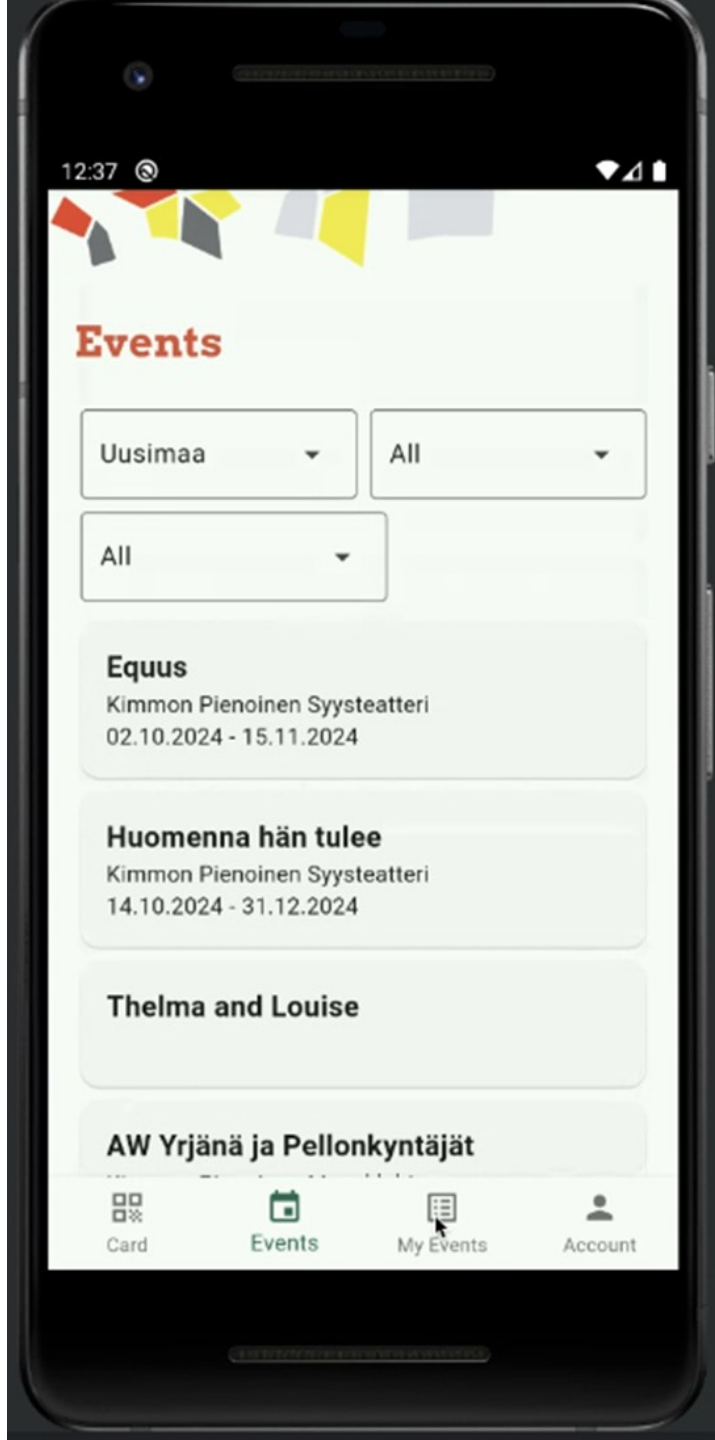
12:37

Events

Uusimaa

All

All

Equus
Kimmon Pienoinen Syysteatteri
02.10.2024 - 15.11.2024

Huomenna hän tulee
Kimmon Pienoinen Syysteatteri
14.10.2024 - 31.12.2024

Thelma and Louise

AW Yrjänä ja Pellonkyntäjät
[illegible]

Card
Events
My Events
Account